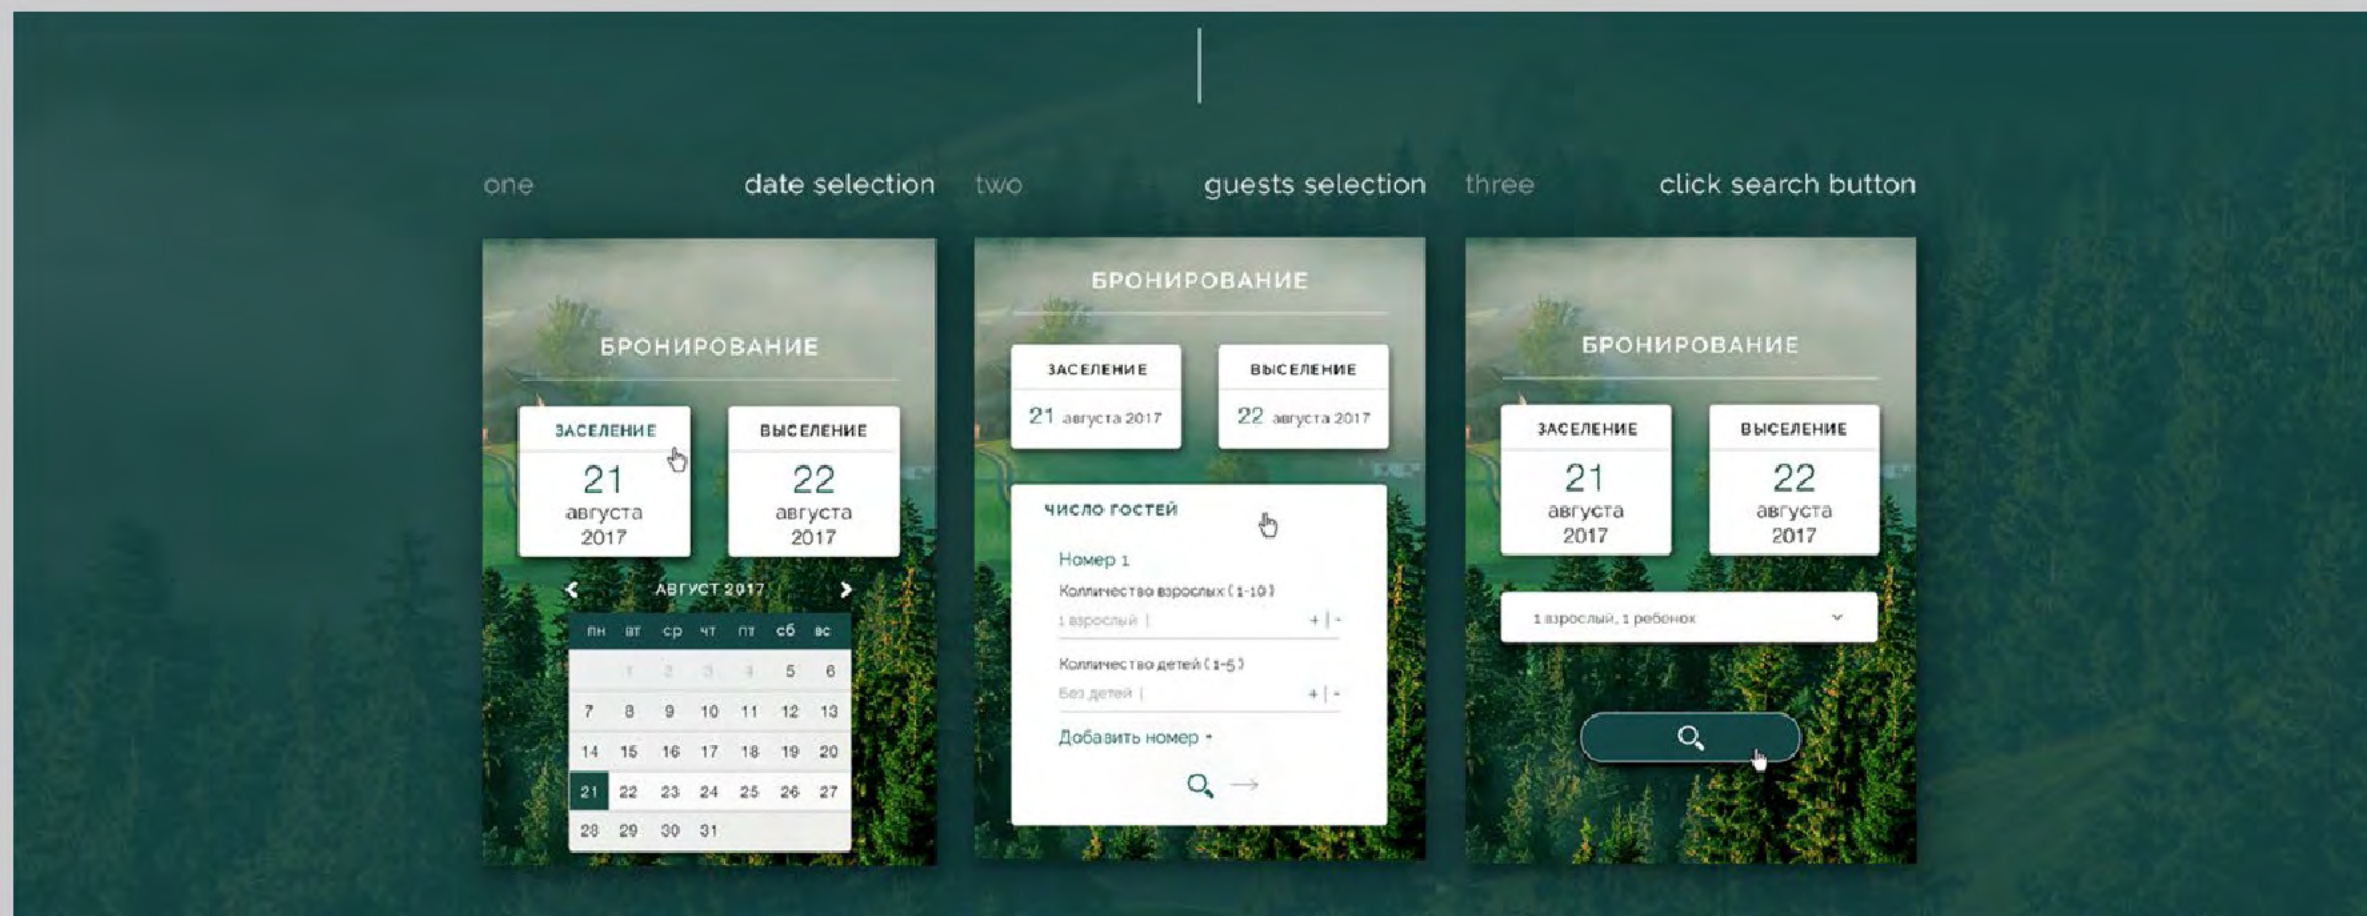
one

date selection

two

guests selection

three

click search button

БРОНИРОВАНИЕ

ЗАСЕЛЕНИЕ
21
августа
2017

ВЫСЕЛЕНИЕ
22
августа
2017

АВГУСТ 2017

| пн | вт | ср | чт | пт | сб | вс |
|---|---|---|---|---|---|---|
|  | 1 | 2 | 3 | 4 | 5 | 6 |
| 7 | 8 | 9 | 10 | 11 | 12 | 13 |
| 14 | 15 | 16 | 17 | 18 | 19 | 20 |
| 21 | 22 | 23 | 24 | 25 | 26 | 27 |
| 28 | 29 | 30 | 31 |  |  |  |

БРОНИРОВАНИЕ

ЗАСЕЛЕНИЕ
21 августа 2017

ВЫСЕЛЕНИЕ
22 августа 2017

ЧИСЛО ГОСТЕЙ

Номер 1

Количество взрослых (1-10)
1 взрослый | + | -

Количество детей (1-5)
Без детей | + | -

Добавить номер +

БРОНИРОВАНИЕ

ЗАСЕЛЕНИЕ
21
августа
2017

ВЫСЕЛЕНИЕ
22
августа
2017

1 взрослый, 1 ребенок